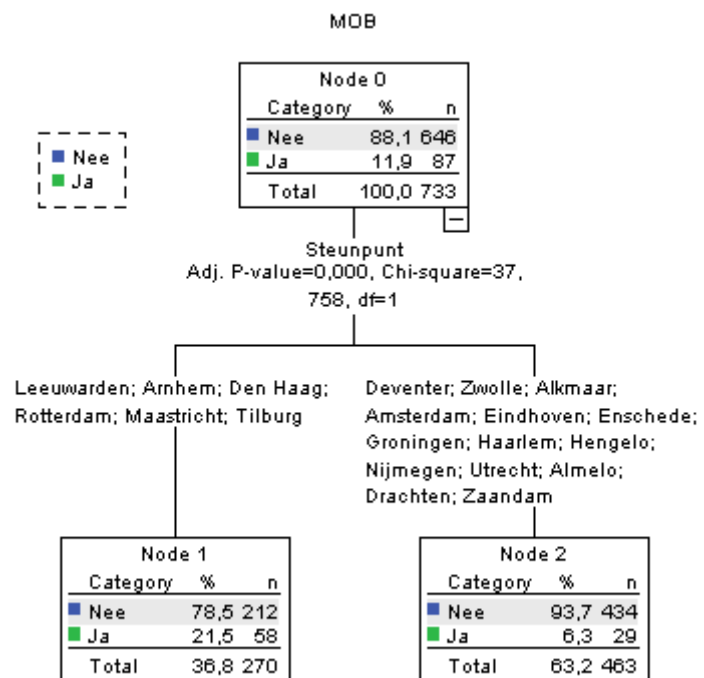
MOB

Nee
Ja

Node 0

| Category | % | n |
|---|---|---|
| Nee | 88,1 | 646 |
| Ja | 11,9 | 87 |
| Total | 100,0 | 733 |

Steunpunt
Adj. P-value=0,000, Chi-square=37, 758, df=1

Leeuwarden; Arnhem; Den Haag; Rotterdam; Maastricht; Tilburg

Deventer; Zwolle; Alkmaar; Amsterdam; Eindhoven; Enschede; Groningen; Haarlem; Hengelo; Nijmegen; Utrecht; Almelo; Drachten; Zaandam

Node 1

| Category | % | n |
|---|---|---|
| Nee | 78,5 | 212 |
| Ja | 21,5 | 58 |
| Total | 36,8 | 270 |

Node 2

| Category | % | n |
|---|---|---|
| Nee | 93,7 | 434 |
| Ja | 6,3 | 29 |
| Total | 63,2 | 463 |